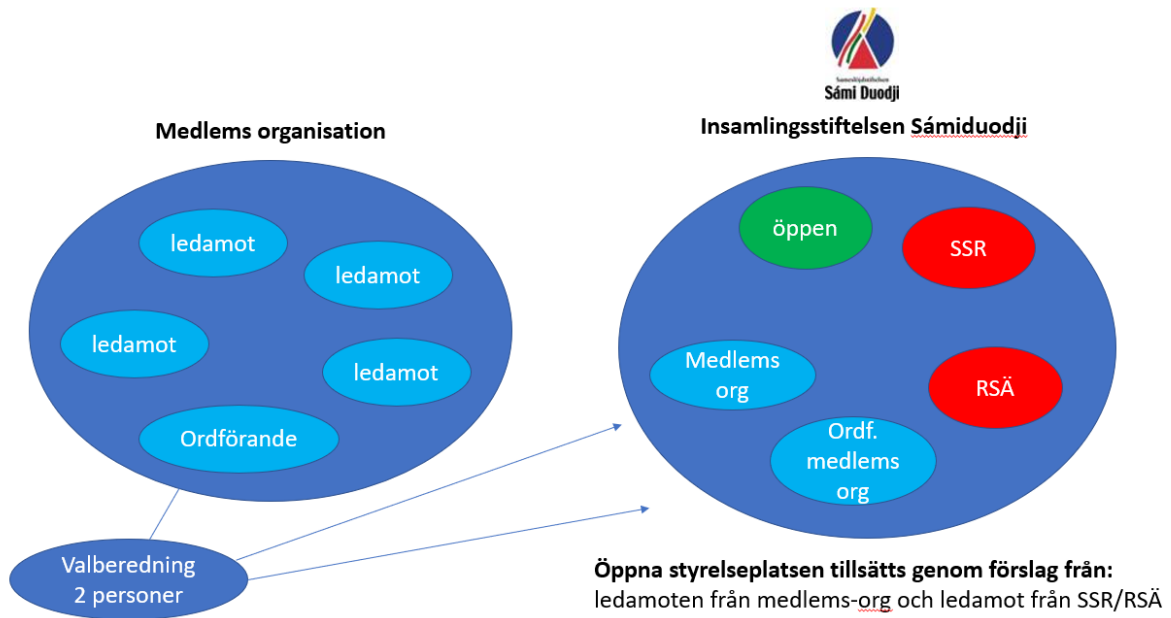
Sámiid duodjestiftelsen
Sámi Duodji

Medlems organisation

ledamot

ledamot

ledamot

ledamot

Ordförande

Valberedning
2 personer

Insamlingsstiftelsen Sámiduodji

öppen

SSR

Medlems org

RSÄ

Ordf. medlems org

Öppna styrelseplatsen tillsätts genom förslag från:
ledamoten från medlems-org och ledamot från SSR/RSÄ